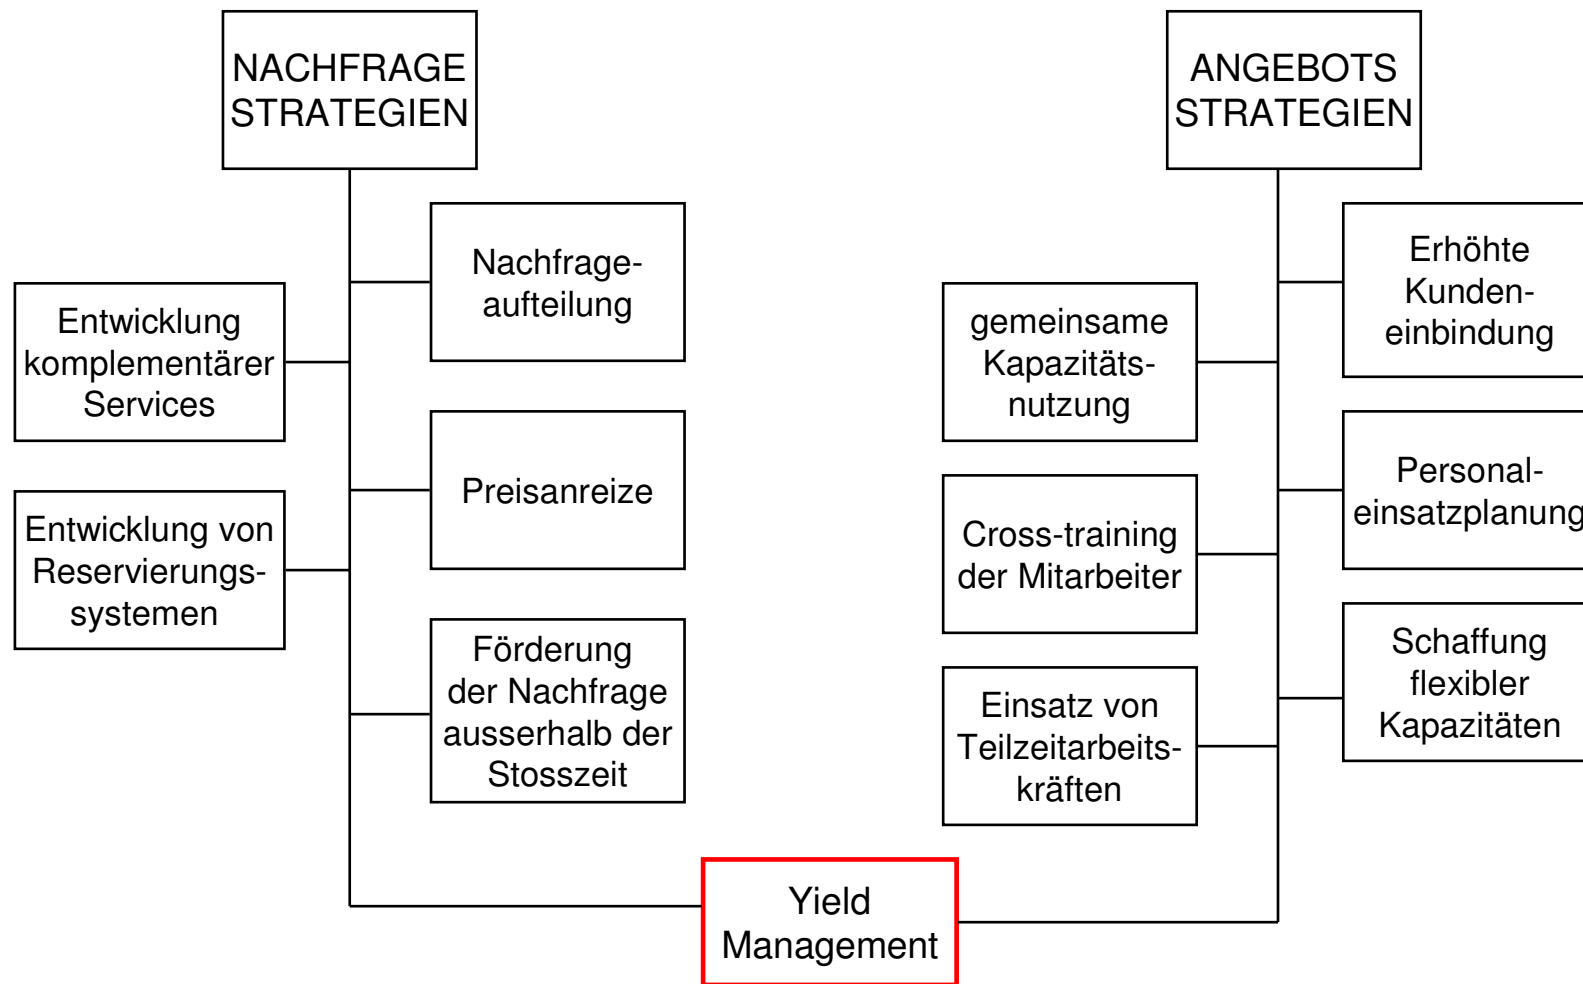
NACHFRAGE STRATEGIEN

Nachfrageaufteilung

Entwicklung komplementärer Services

Preisanreize

Entwicklung von Reservierungssystemen

Förderung der Nachfrage ausserhalb der Stosszeit

ANGEBOTS STRATEGIEN

Erhöhte Kundeneinbindung

gemeinsame Kapazitätsnutzung

Personaleinsatzplanung

Cross-training der Mitarbeiter

Schaffung flexibler Kapazitäten

Einsatz von Teilzeitarbeitskräften

Yield Management